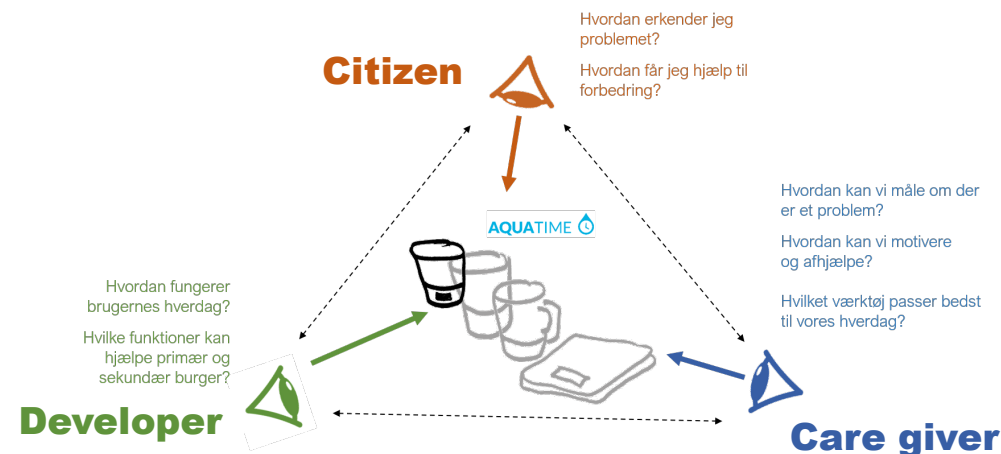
Citizen

Hvordan erkender jeg problemet?

Hvordan får jeg hjælp til forbedring?

AQUATIME

Hvordan kan vi måle om der er et problem?

Hvordan kan vi motivere og afhjælpe?

Hvilket værktøj passer bedst til vores hverdag?

Hvordan fungerer brugernes hverdag?

Hvilke funktioner kan hjælpe primær og sekundær burger?

Developer

Care giver